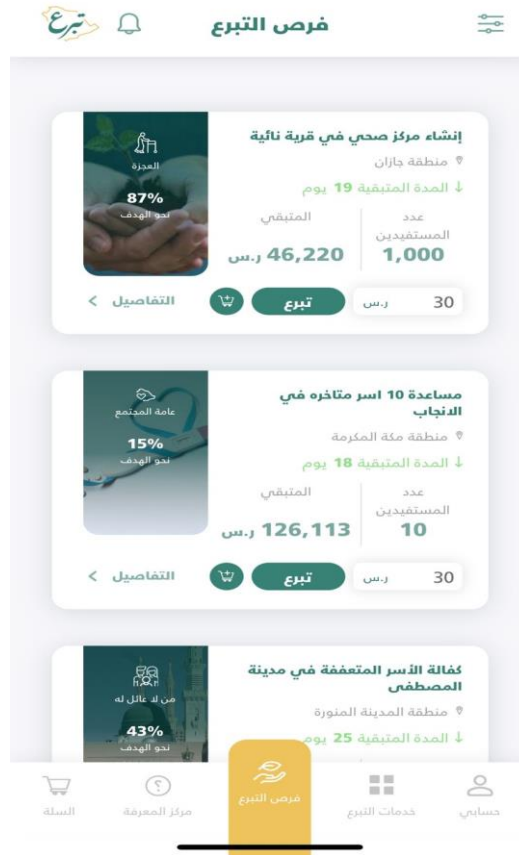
تبرع

فرص التبرع

إنشاء مركز صحي في قرية نائية
منطقة جازان
المدة المتبقية 19 يوم
عدد المستفيدين
1,000
المتبقي
46,220 ر.س
العجزة
87%
نحو الهدف
30 ر.س
تبرع
التفاصيل

مساعدة 10 اسر متاخره في الانجاب
منطقة مكة المكرمة
المدة المتبقية 18 يوم
عدد المستفيدين
10
المتبقي
126,113 ر.س
عامة المجتمع
15%
نحو الهدف
30 ر.س
تبرع
التفاصيل

كفالة الأسر المتعففة في مدينة المصطفى
منطقة المدينة المنورة
المدة المتبقية 25 يوم
من لا عائل له
43%
نحو الهدف

حسابي
خدمات التبرع
فرص التبرع
مركز المعرفة
السلة